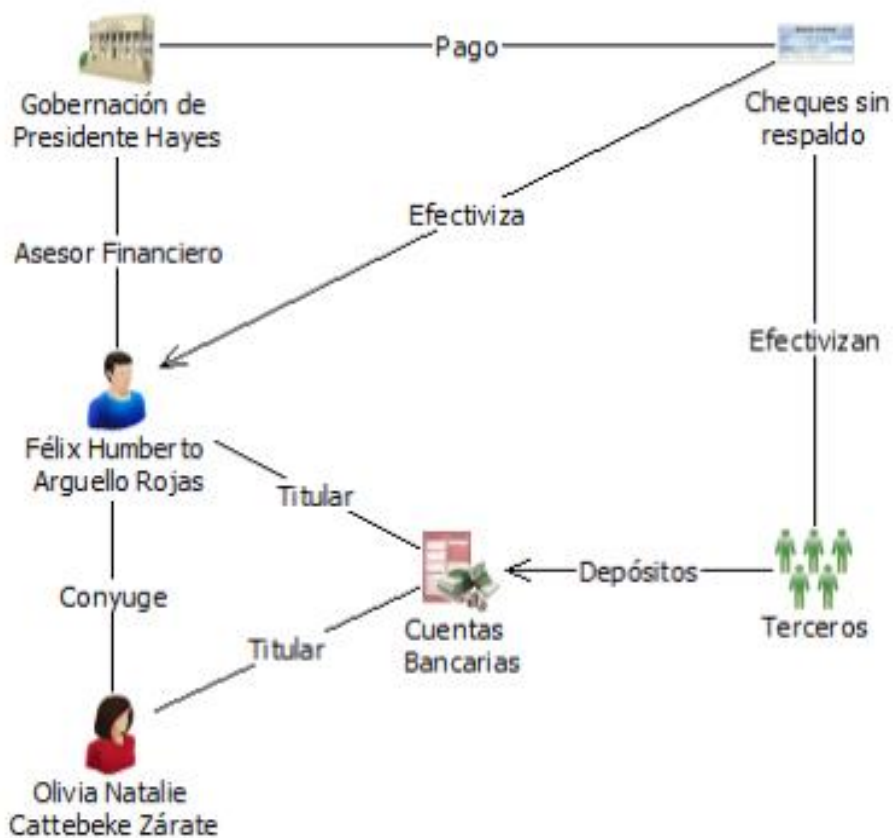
Gobernación de Presidente Hayes

Pago

Cheques sin respaldo

Efectiviza

Asesor Financiero

Efectivizan

Félix Humberto Arguello Rojas

Titular

Conyuge

Depósitos

Cuentas Bancarias

Terceros

Titular

Olivia Natalie Cattebeke Zárate